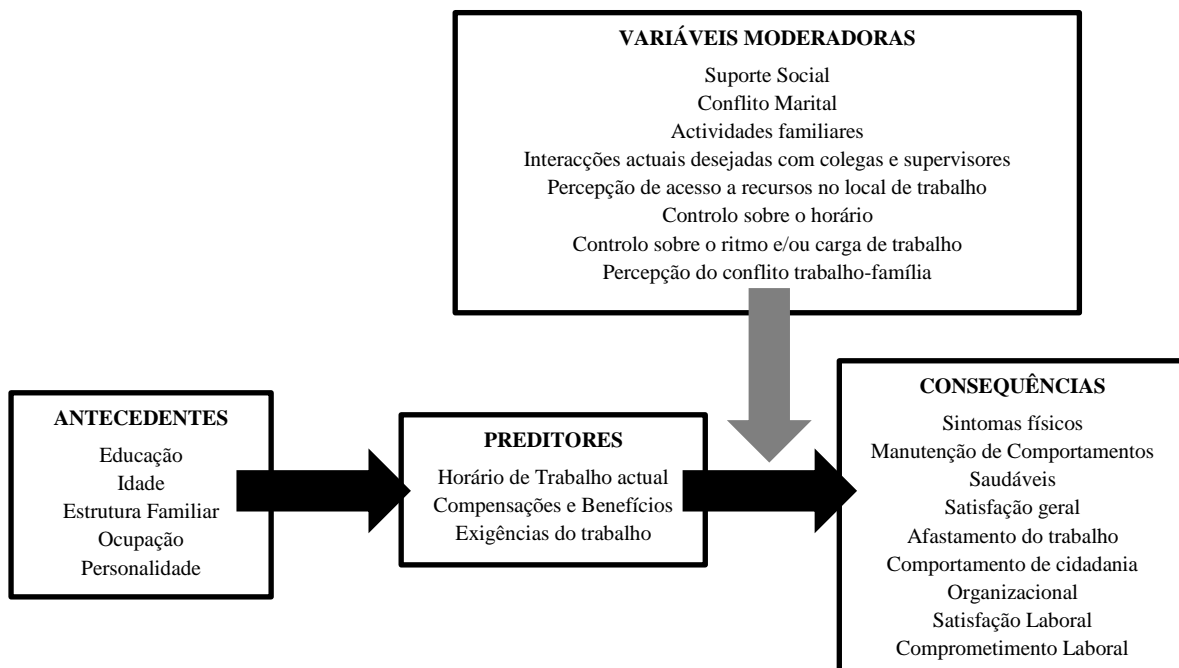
VARIÁVEIS MODERADORAS

Suporte Social
Conflito Marital
Actividades familiares
Interacções actuais desejadas com colegas e supervisores
Percepção de acesso a recursos no local de trabalho
Controlo sobre o horário
Controlo sobre o ritmo e/ou carga de trabalho
Percepção do conflito trabalho-família

ANTECEDENTES

Educação
Idade
Estrutura Familiar
Ocupação
Personalidade

PREDITORES

Horário de Trabalho actual
Compensações e Benefícios
Exigências do trabalho

CONSEQUÊNCIAS

Sintomas físicos
Manutenção de Comportamentos
Saudáveis
Satisfação geral
Afastamento do trabalho
Comportamento de cidadania
Organizacional
Satisfação Laboral
Comprometimento Laboral